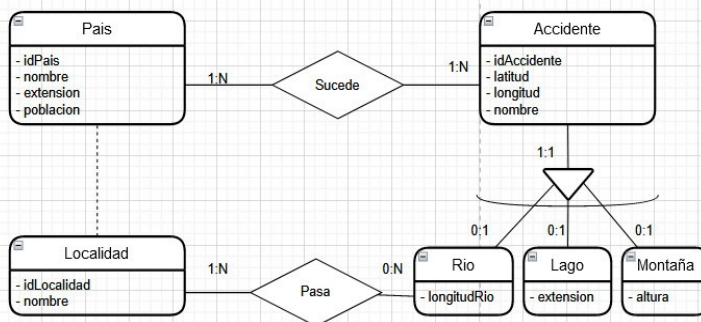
Pais
- idPais
- nombre
- extension
- poblacion

1:N

Sucede

1:N

Accidente
- idAccidente
- latitud
- longitud
- nombre

1:1

0:1

0:1

0:1

Localidad
- idLocalidad
- nombre

1:N

Pasa

0:N

Rio
- longitudRio

Lago
- extension

Montaña
- altura